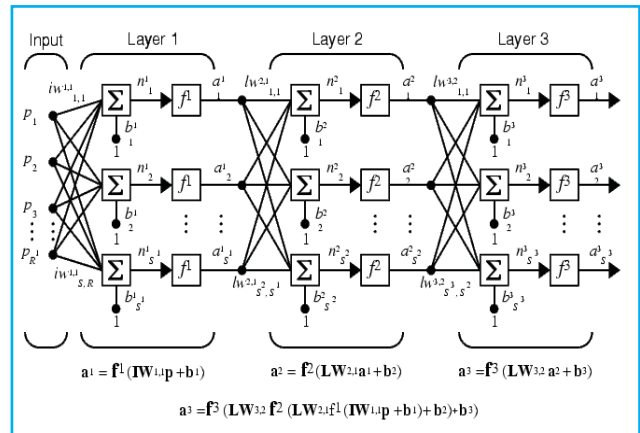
Input

Layer 1

Layer 2

Layer 3

$iw^{1,1}_{1,1}$

$p_1$

$p_2$

$p_3$

$p_{R^1}$

$iw^{1,1}_{S,R}$

$\Sigma$ $n^1_1$ $f^1$ $a^1_1$ $b^1_1$ 1

$\Sigma$ $n^1_2$ $f^1$ $a^1_2$ $b^1_2$ 1

$\Sigma$ $n^1_{s^1}$ $f^1$ $a^1_{s^1}$ $b^1_{s^1}$ 1

$lw^{2,1}_{1,1}$

$\Sigma$ $n^2_1$ $f^2$ $a^2_1$ $b^2_1$ 1

$\Sigma$ $n^2_2$ $f^2$ $a^2_2$ $b^2_2$ 1

$\Sigma$ $n^2_{s^2}$ $f^2$ $a^2_{s^2}$ $b^2_{s^2}$ 1

$lw^{2,1}_{s^2,s^1}$

$lw^{3,2}_{1,1}$

$\Sigma$ $n^3_1$ $f^3$ $a^3_1$ $b^3_1$ 1

$\Sigma$ $n^3_2$ $f^3$ $a^3_2$ $b^3_2$ 1

$\Sigma$ $n^3_{s^3}$ $f^3$ $a^3_{s^3}$ $b^3_{s^3}$ 1

$lw^{3,2}_{s^3,s^2}$

$\mathbf{a}^1 = \mathbf{f}^1(\mathbf{IW}^{1,1}\mathbf{p} + \mathbf{b}^1)$

$\mathbf{a}^2 = \mathbf{f}^2(\mathbf{LW}^{2,1}\mathbf{a}^1 + \mathbf{b}^2)$

$\mathbf{a}^3 = \mathbf{f}^3(\mathbf{LW}^{3,2}\mathbf{a}^2 + \mathbf{b}^3)$

$\mathbf{a}^3 = \mathbf{f}^3(\mathbf{LW}^{3,2}\mathbf{f}^2(\mathbf{LW}^{2,1}\mathbf{f}^1(\mathbf{IW}^{1,1}\mathbf{p} + \mathbf{b}^1) + \mathbf{b}^2) + \mathbf{b}^3)$